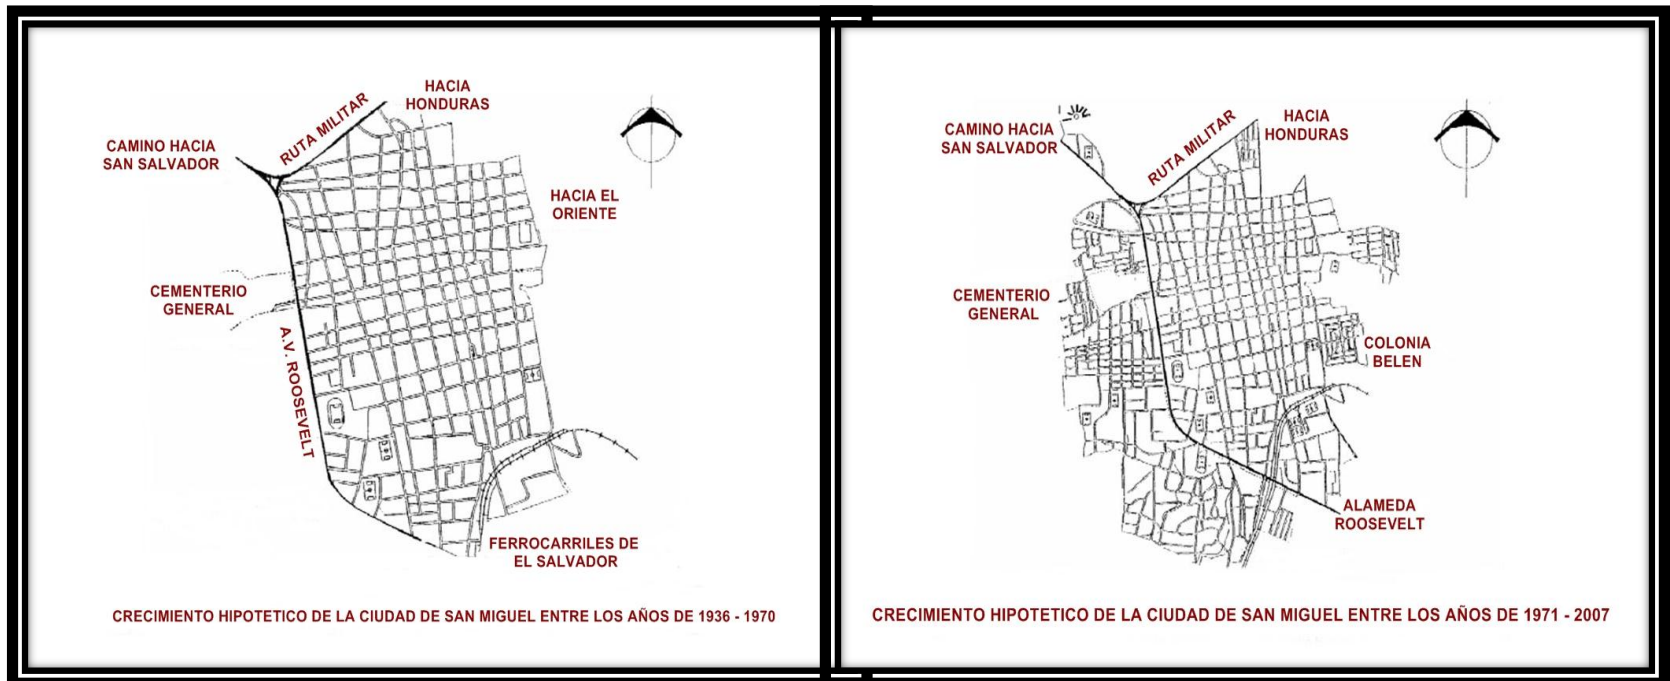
CAMINO HACIA SAN SALVADOR

RUTA MILITAR

HACIA HONDURAS

HACIA EL ORIENTE

CEMENTERIO GENERAL

A.V. ROOSEVELT

FERROCARRILES DE EL SALVADOR

CRECIMIENTO HIPOTETICO DE LA CIUDAD DE SAN MIGUEL ENTRE LOS AÑOS DE 1936 - 1970

CAMINO HACIA SAN SALVADOR

RUTA MILITAR

HACIA HONDURAS

CEMENTERIO GENERAL

COLONIA BELEN

ALAMEDA ROOSEVELT

CRECIMIENTO HIPOTETICO DE LA CIUDAD DE SAN MIGUEL ENTRE LOS AÑOS DE 1971 - 2007